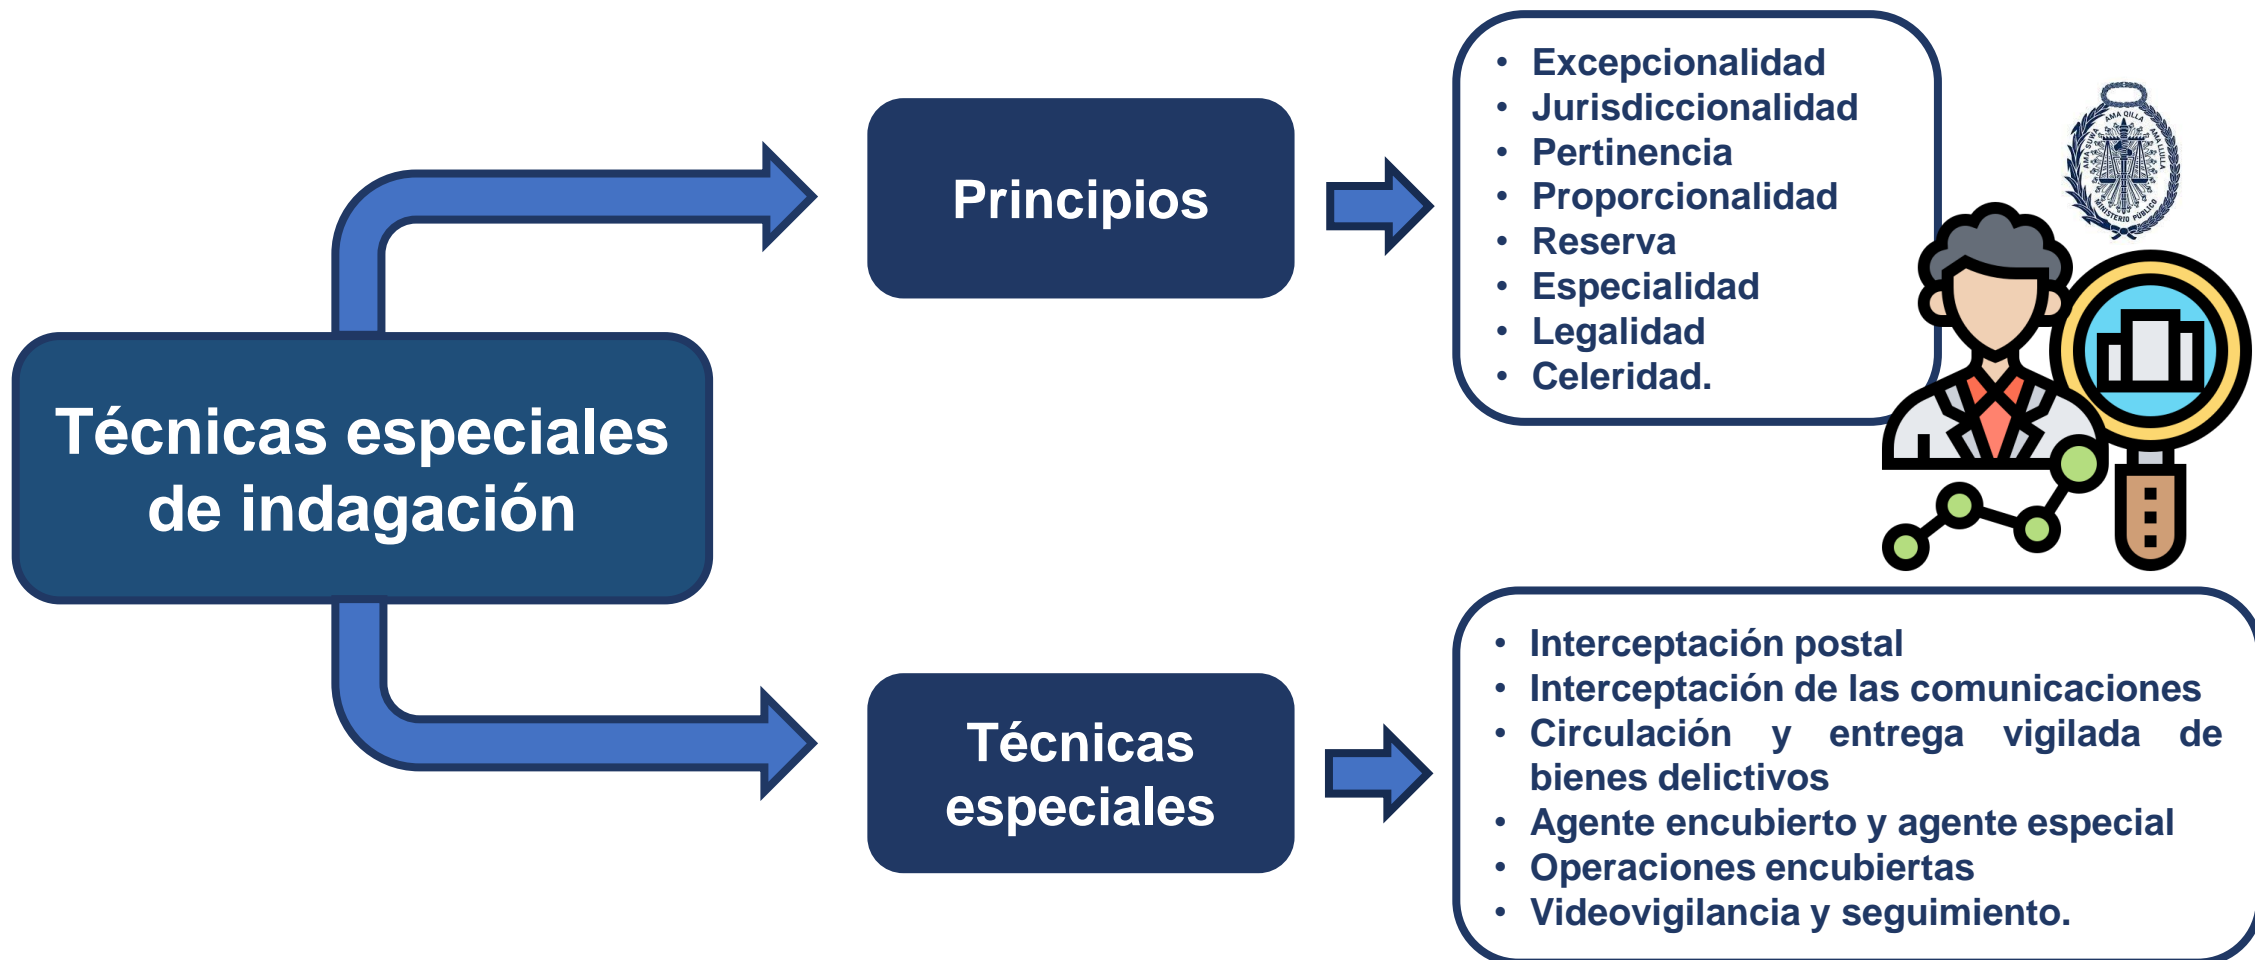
Técnicas especiales de indagación

Principios

- Excepcionalidad
- Jurisdiccionalidad
- Pertinencia
- Proporcionalidad
- Reserva
- Especialidad
- Legalidad
- Celeridad.

AMA QILLA AMA LLULLA AMA SUWA MINISTERIO PÚBLICO

Técnicas especiales

- Interceptación postal
- Interceptación de las comunicaciones
- Circulación y entrega vigilada de bienes delictivos
- Agente encubierto y agente especial
- Operaciones encubiertas
- Videovigilancia y seguimiento.